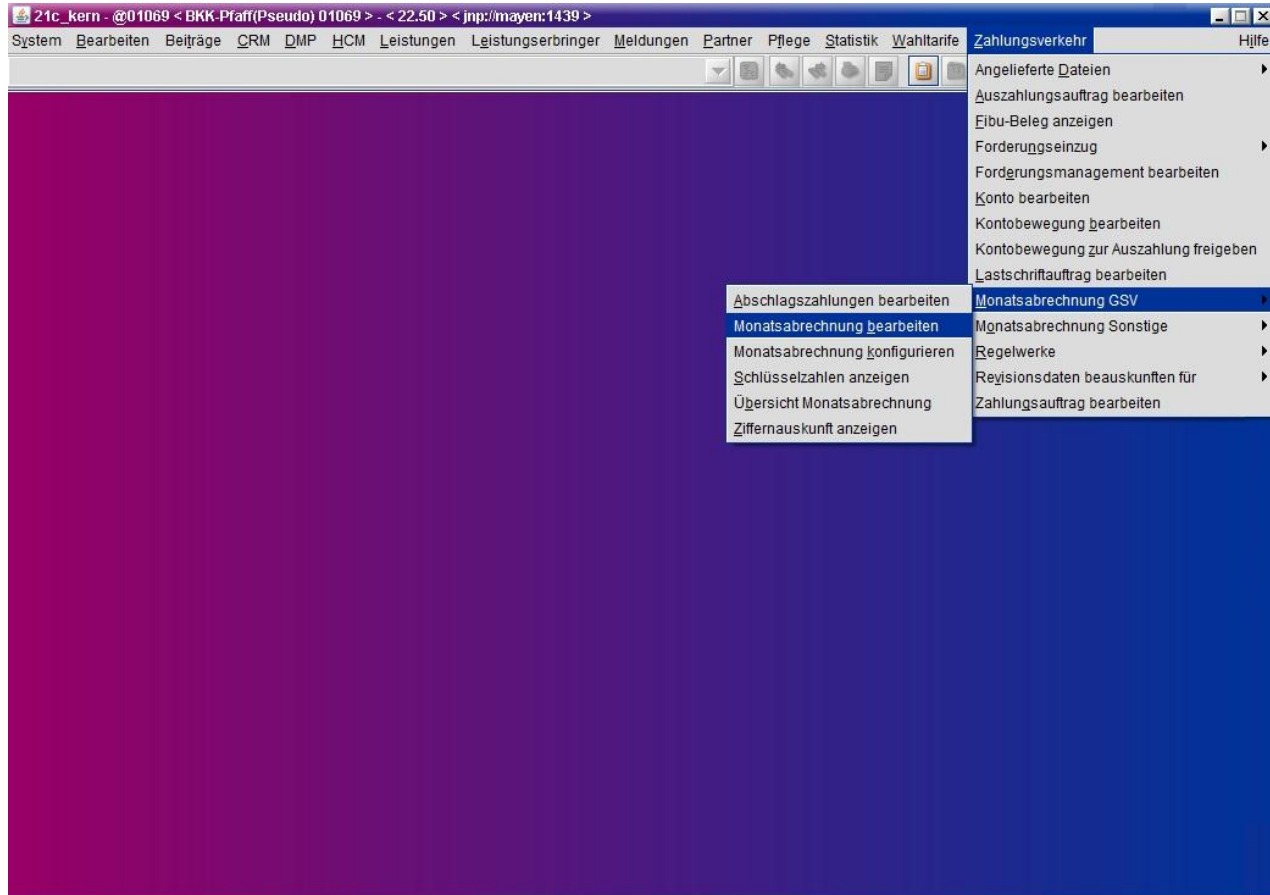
21c_kern - @01069 < BKK-Pfaff(Pseudo) 01069 > - < 22.50 > < jnp://mayen:1439 >

System Bearbeiten Beiträge CRM DMP HCM Leistungen Leistungserbringer Meldungen Partner Pflege Statistik Wahltarife Zahlungsverkehr Hilfe

Angelieferte Dateien
Auszahlungsauftrag bearbeiten
Fibu-Beleg anzeigen
Forderungseinzug
Forderungsmanagement bearbeiten
Konto bearbeiten
Kontobewegung bearbeiten
Kontobewegung zur Auszahlung freigeben
Lastschriftauftrag bearbeiten
Monatsabrechnung GSV
Monatsabrechnung Sonstige
Regelwerke
Revisionsdaten beauskunften für
Zahlungsauftrag bearbeiten

Abschlagszahlungen bearbeiten
Monatsabrechnung bearbeiten
Monatsabrechnung konfigurieren
Schlüsselzahlen anzeigen
Übersicht Monatsabrechnung
Ziffernauskunft anzeigen